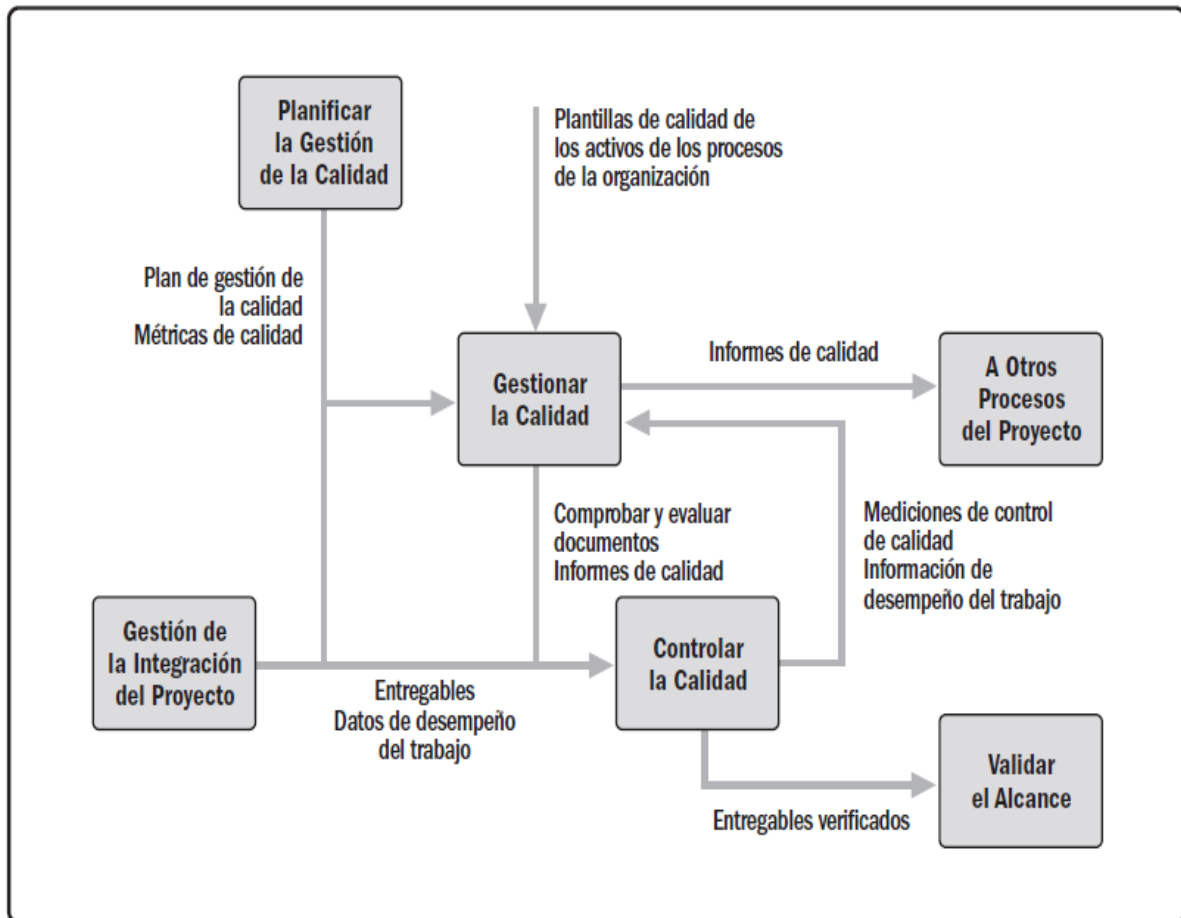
Planificar la Gestión de la Calidad

Plantillas de calidad de los activos de los procesos de la organización

Plan de gestión de la calidad
Métricas de calidad

Gestionar la Calidad

Informes de calidad

A Otros Procesos del Proyecto

Comprobar y evaluar documentos
Informes de calidad

Mediciones de control de calidad
Información de desempeño del trabajo

Gestión de la Integración del Proyecto

Controlar la Calidad

Entregables
Datos de desempeño del trabajo

Validar el Alcance

Entregables verificados